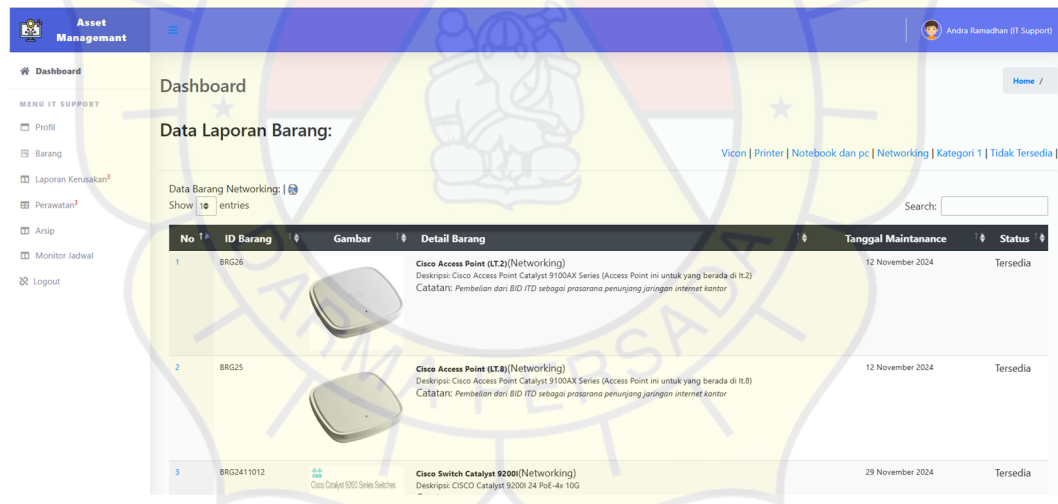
Asset Managemant

Andra Ramadhan (IT Support)

Dashboard

MENU IT SUPPORT

Profil

Barang

Laporan Kerusakan$^3$

Perawatan$^3$

Arsip

Monitor Jadwal

Logout

Dashboard

Home /

Data Laporan Barang:

Vicon | Printer | Notebook dan pc | Networking | Kategori 1 | Tidak Tersedia |

Data Barang Networking: |

Show 10 entries

Search:

| No | ID Barang | Gambar | Detail Barang | Tanggal Maintanance | Status |
|---|---|---|---|---|---|
| 1 | BRG26 | | Cisco Access Point (LT.2)(Networking) Deskripsi: Cisco Access Point Catalyst 9100AX Series (Access Point ini untuk yang berada di lt.2) Catatan: Pembelian dari BID ITD sebagai prasarana penunjang jaringan internet kantor | 12 November 2024 | Tersedia |
| 2 | BRG25 | | Cisco Access Point (LT.8)(Networking) Deskripsi: Cisco Access Point Catalyst 9100AX Series (Access Point ini untuk yang berada di lt.8) Catatan: Pembelian dari BID ITD sebagai prasarana penunjang jaringan internet kantor | 12 November 2024 | Tersedia |
| 3 | BRG2411012 | Cisco Catalyst 9200 Series Switches | Cisco Switch Catalyst 9200l(Networking) Deskripsi: CISCO Catalyst 9200l 24 PoE-4x 10G | 29 November 2024 | Tersedia |